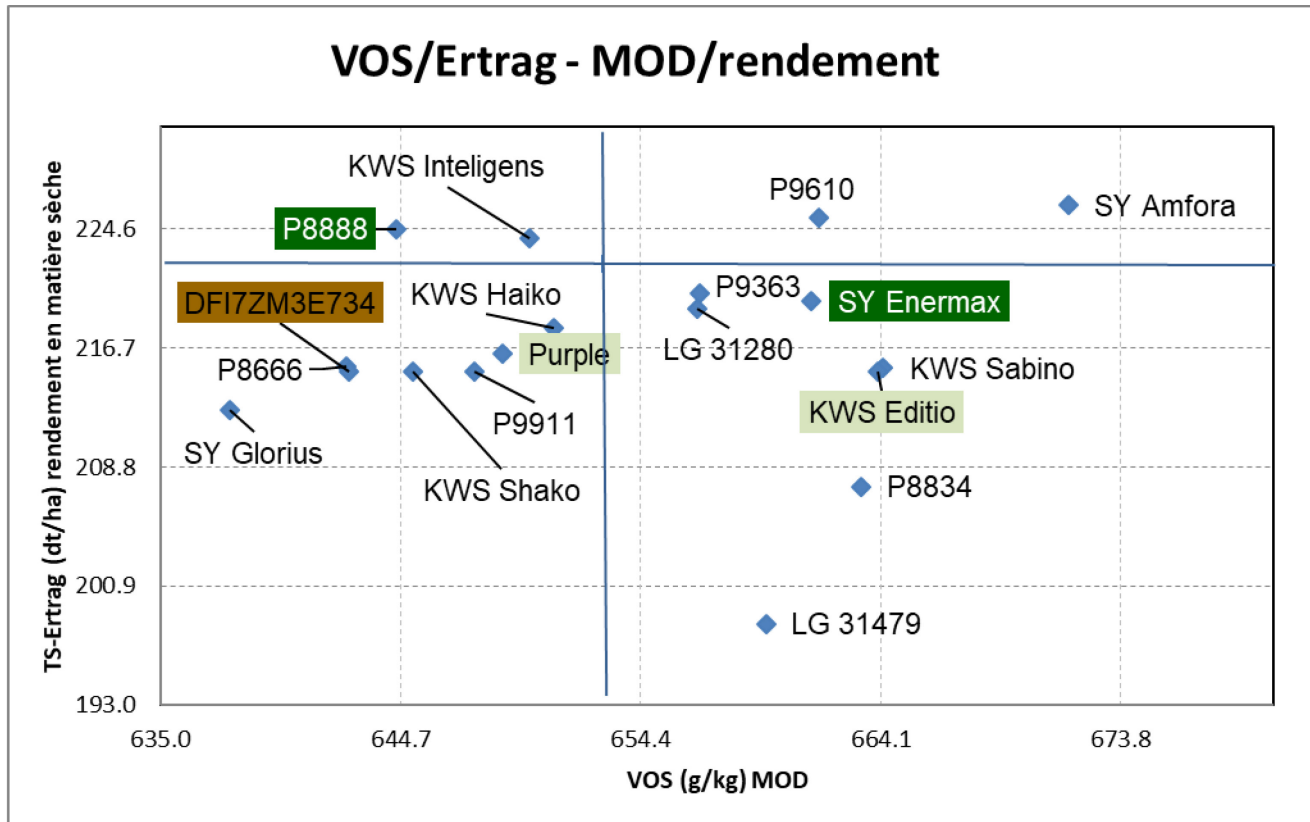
VOS/Ertrag - MOD/rendement

TS-Ertrag (dt/ha) rendement en matière sèche

224.6
216.7
208.8
200.9
193.0

635.0
644.7
654.4
664.1
673.8

VOS (g/kg) MOD

KWS Inteligens
P8888
P9610
SY Amfora
DFI7ZM3E734
KWS Haiko
P9363
SY Enermax
LG 31280
Purple
P8666
KWS Sabino
KWS Editio
P9911
SY Glorius
KWS Shako
P8834
LG 31479